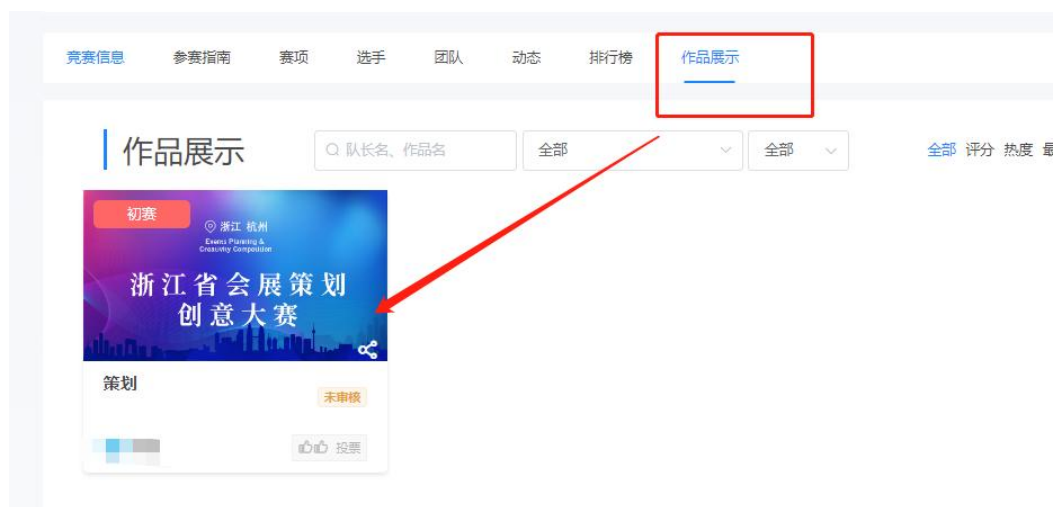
竞赛信息 参赛指南 赛项 选手 团队 动态 排行榜 作品展示

作品展示

队长名、作品名 全部 全部

全部 评分 热度 最

初赛

浙江 杭州

Events Planning & Creativity Composition

浙江省会展策划
创意大赛

策划

未审核

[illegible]

投票